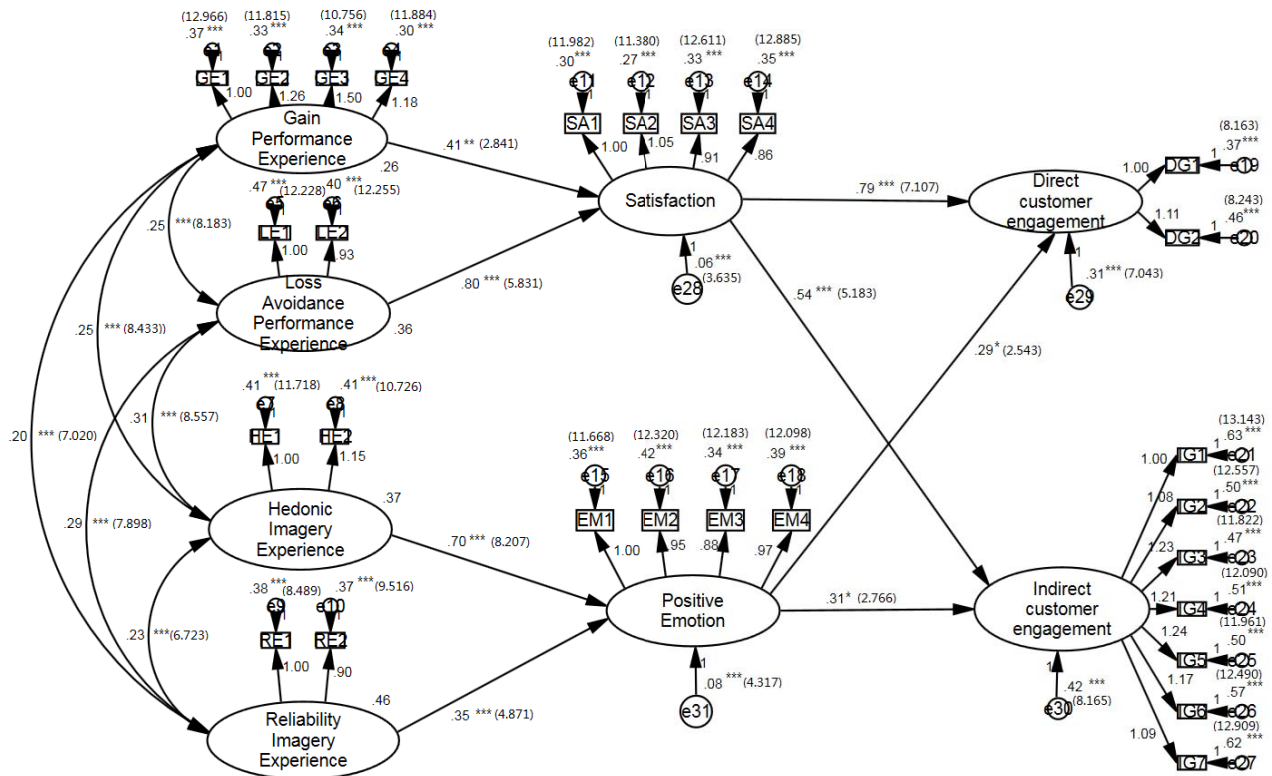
(12.966) .37 ***
(11.815) .33 ***
(10.756) .34 ***
(11.884) .30 ***
e1 e2 e3 e4
GE1 GE2 GE3 GE4
1.00 1.26 1.50 1.18
Gain Performance Experience
.26

(11.982) .30***
(11.380) .27 ***
(12.611) .33 ***
(12.885) .35 ***
e11 e12 e13 e14
1 1 1 1
SA1 SA2 SA3 SA4
1.00 1.05 .91 .86
Satisfaction

.41 ** (2.841)

.47 *** (12.228)
.40 *** (12.255)
e5 e6
LE1 LE2
1.00 .93
Loss Avoidance Performance Experience
.36

.80 *** (5.831)

.06*** (3.635)
1
e28

.79 *** (7.107)

Direct customer engagement
1.00 DG1 1 e19 (8.163) .37***
1.11 DG2 1 e20 (8.243) .46***
1
.31*** (7.043)
e29

.54 *** (5.183)
.29* (2.543)

.25 ***(8.183)
.25 *** (8.433))
.31 *** (8.557)
.20 *** (7.020)
.29 *** (7.898)
.23 ***(6.723)

.41 *** (11.718)
.41 ***(10.726)
e7 e8
HE1 HE2
1.00 1.15
Hedonic Imagery Experience
.37

.70 *** (8.207)

(11.668) .36***
(12.320) .42***
(12.183) .34 ***
(12.098) .39 ***
e15 e16 e17 e18
EM1 EM2 EM3 EM4
1.00 .95 .88 .97
Positive Emotion
1
.08 ***(4.317)
e31

.31* (2.766)

Indirect customer engagement
1.00 IG1 1 e21 (13.143) .63***
1.08 IG2 1 e22 (12.557) .50***
1.23 IG3 1 e23 (11.822) .47***
1.21 IG4 1 e24 (12.090) .51***
1.24 IG5 1 e25 (11.961) .50***
1.17 IG6 1 e26 (12.490) .57***
1.09 IG7 1 e27 (12.909) .62***
1
.42 *** (8.165)
e30

.38 *** (8.489)
.37 *** (9.516)
e9 e10
RE1 RE2
1.00 .90
Reliability Imagery Experience
.46

.35 *** (4.871)